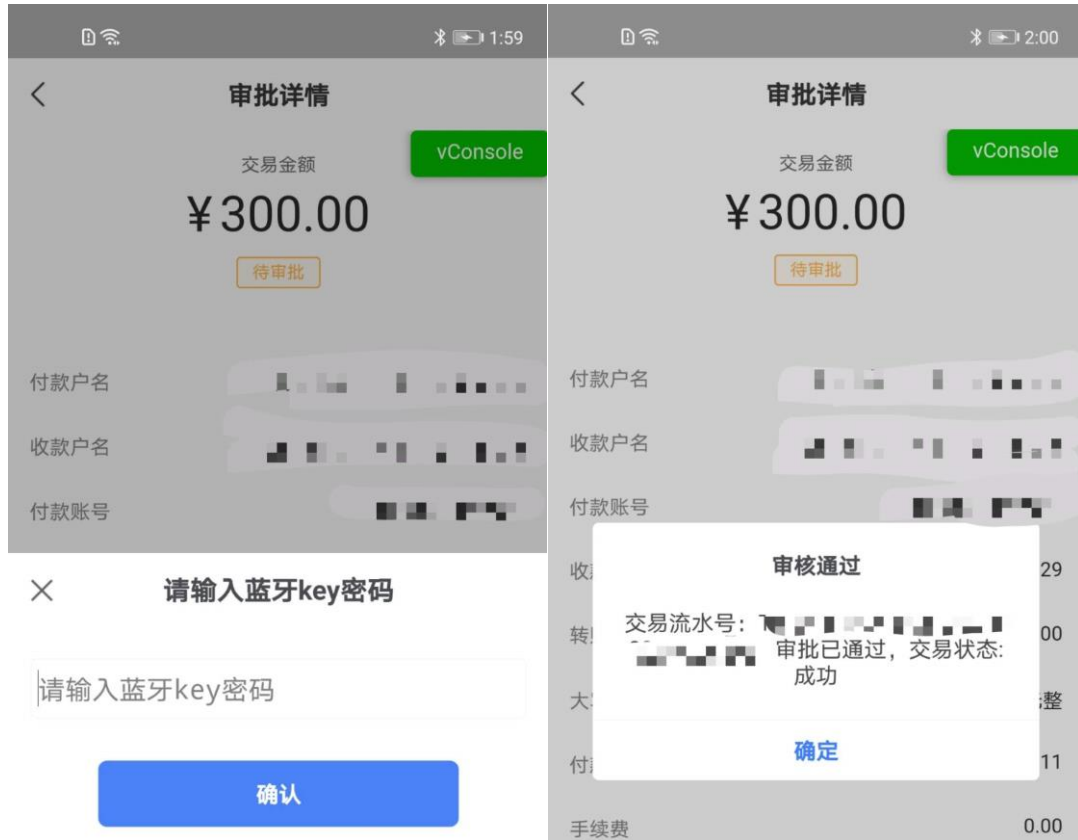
1:59

审批详情

vConsole

交易金额

¥300.00

待审批

付款户名 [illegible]

收款户名 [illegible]

付款账号 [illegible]

请输入蓝牙key密码

请输入蓝牙key密码

确认

2:00

审批详情

vConsole

交易金额

¥300.00

待审批

付款户名 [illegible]

收款户名 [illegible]

付款账号 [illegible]

收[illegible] 29

转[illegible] 00

大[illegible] 整

付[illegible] 11

手续费 0.00

审核通过

交易流水号：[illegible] 审批已通过，交易状态：成功

确定